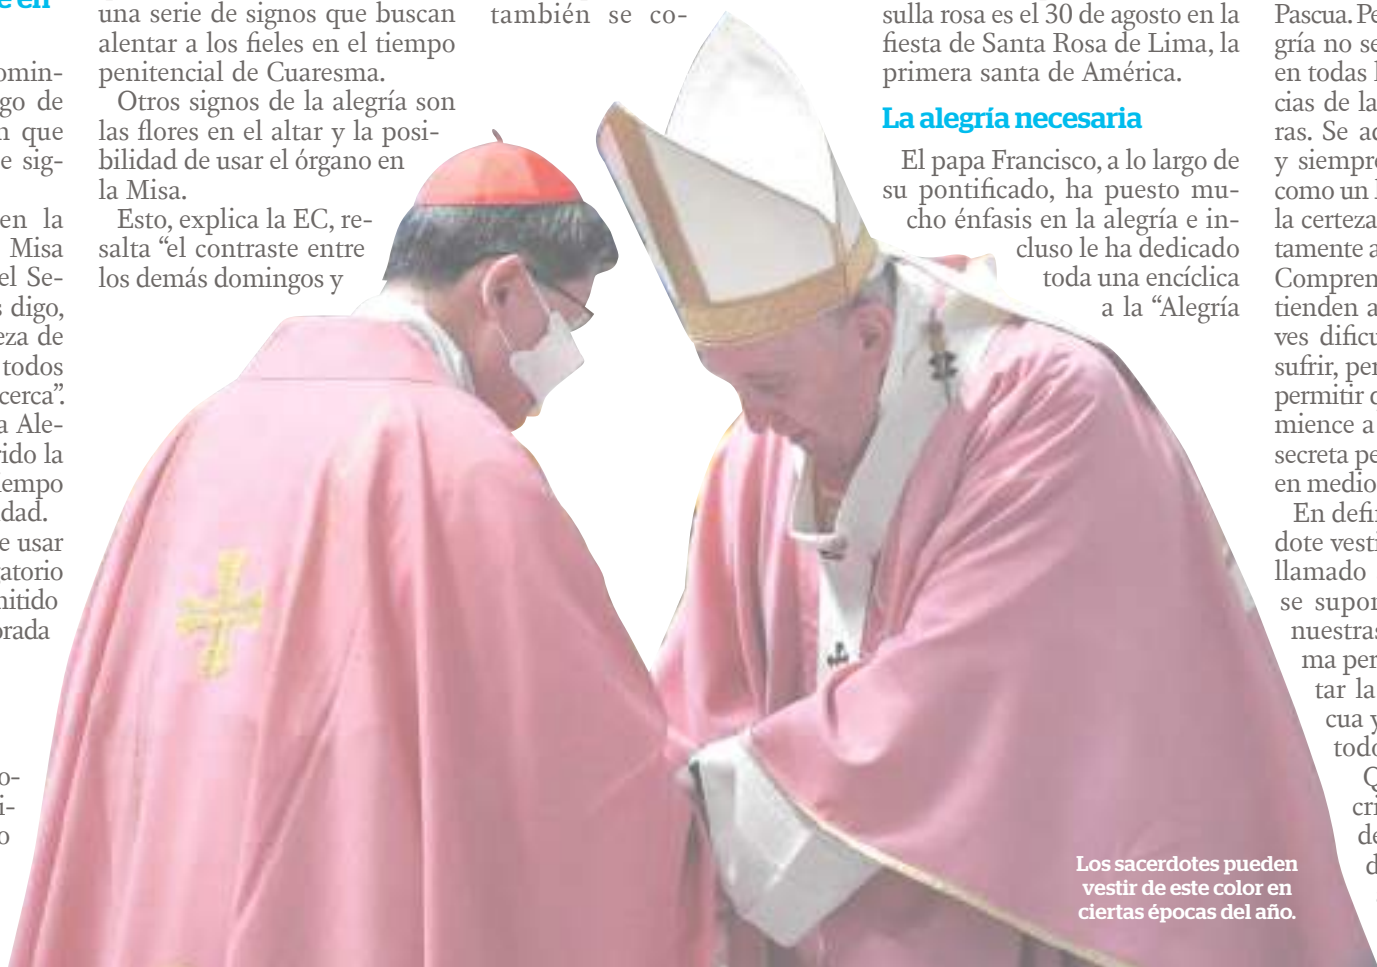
e en

omingo de n que e sig-

en la Misa el Se-s digo, eza de todos cerca". a Ale-ido la empo dad. e usar atorio nitido rada

o-i-o

una serie de signos que buscan alentar a los fieles en el tiempo penitencial de Cuaresma.

Otros signos de la alegría son las flores en el altar y la posibilidad de usar el órgano en la Misa.

Esto, explica la EC, resalta "el contraste entre los demás domingos y

también se co-

sulla rosa es el 30 de agosto en la fiesta de Santa Rosa de Lima, la primera santa de América.

La alegría necesaria

El papa Francisco, a lo largo de su pontificado, ha puesto mucho énfasis en la alegría e incluso le ha dedicado toda una encíclica a la "Alegría

Pascua. Pe gría no se en todas l cias de la ras. Se ac y siempre como un l la certeza tamente a Compren tienden a ves dificu sufrir, per permitir c mience a secreta pe en medio

En defi dote vesti llamado se supo nuestras ma per tar la cua y todo Q cri de d

Los sacerdotes pueden vestir de este color en ciertas épocas del año.